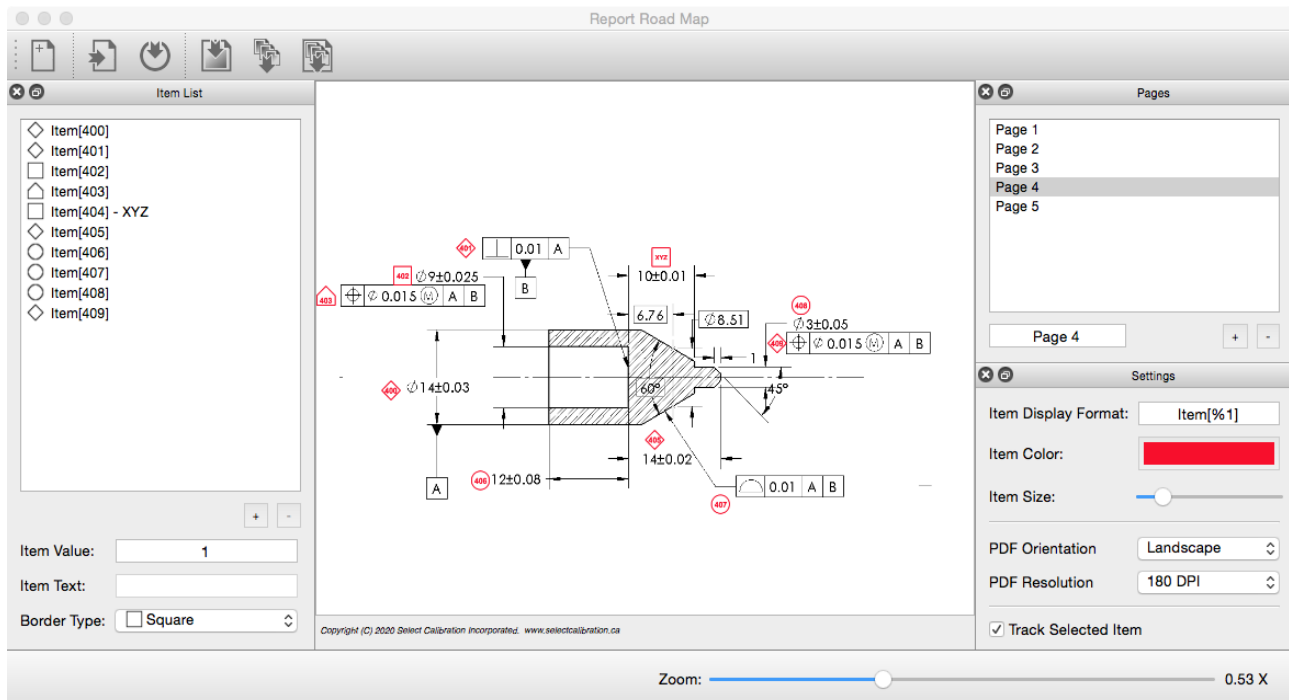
Report Road Map

Item List

Item[400]
Item[401]
Item[402]
Item[403]
Item[404] - XYZ
Item[405]
Item[406]
Item[407]
Item[408]
Item[409]

+ -

Item Value: 1
Item Text:
Border Type: Square

401 0.01 A
B
XYZ
$10\pm0.01$
402 $\phi9\pm0.025$
403 $\phi$ 0.015 Ⓜ A B
6.76
$\phi$8.51
408
$\phi3\pm0.05$
405 $\phi$ 0.015 Ⓜ A B
1
400 $\phi14\pm0.03$
60°
45°
409
$14\pm0.02$
A
406 $12\pm0.08$
0.01 A B
407

Copyright (C) 2020 Select Calibration Incorporated. www.selectcalibration.ca

Pages

Page 1
Page 2
Page 3
Page 4
Page 5

Page 4
+ -

Settings

Item Display Format: Item[%1]
Item Color:
Item Size:
PDF Orientation: Landscape
PDF Resolution: 180 DPI
Track Selected Item

Zoom: 0.53 X